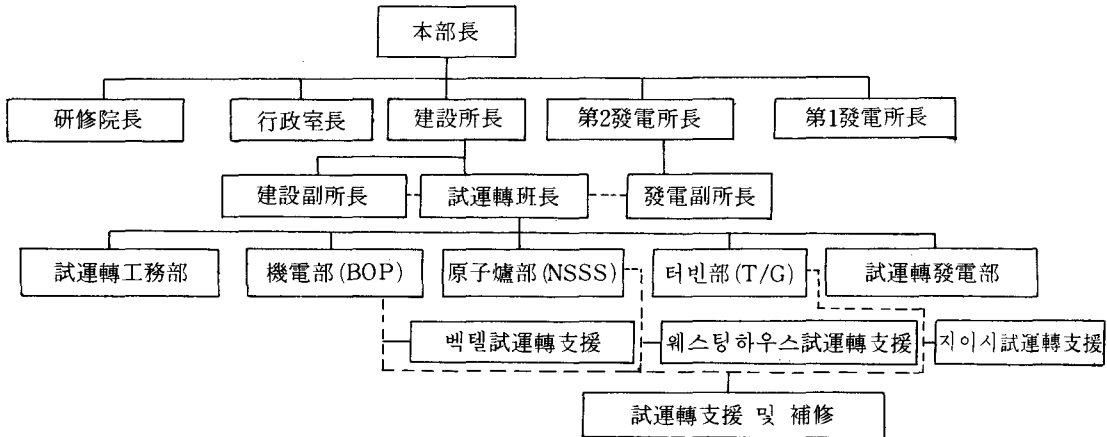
本部長

研修院長

行政室長

建設所長

第2發電所長

第1發電所長

建設副所長

試運轉班長

發電副所長

試運轉工務部

機電部(BOP)

原子爐部(NSSS)

터빈部(T/G)

試運轉發電部

벡텔試運轉支援

웨스팅하우스試運轉支援

지이시試運轉支援

試運轉支援 및 補修